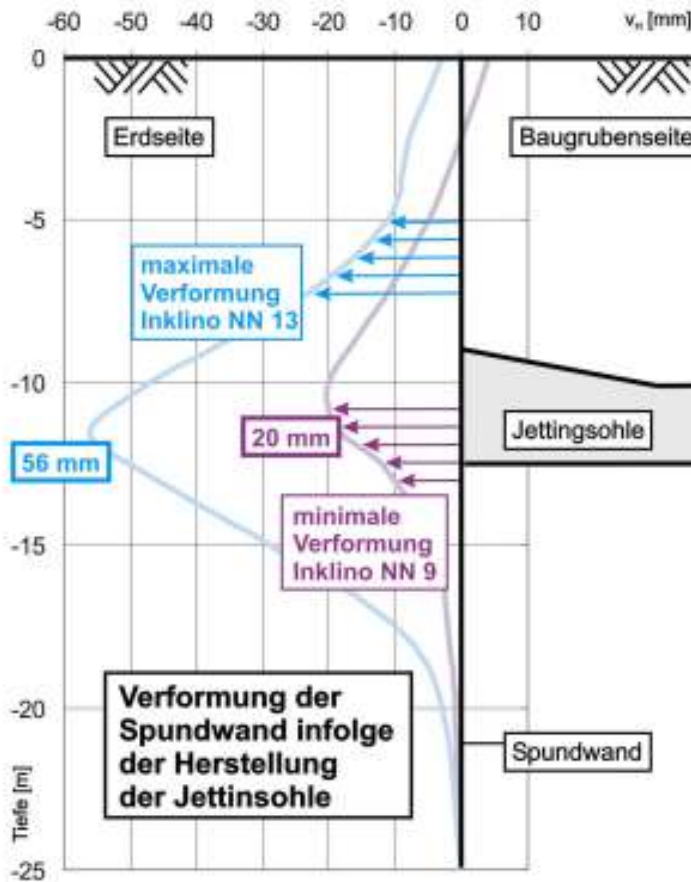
-60 -50 -40 -30 -20 -10 0 10 $v_n$ [mm]

0

Erdseite

Baugrubenseite

-5

maximale Verformung Inklino NN 13

-10

Jettingsohle

20 mm

56 mm

-15

minimale Verformung Inklino NN 9

-20

Verformung der Spundwand infolge der Herstellung der Jettinsohle

Spundwand

Tiefe [m]

-25